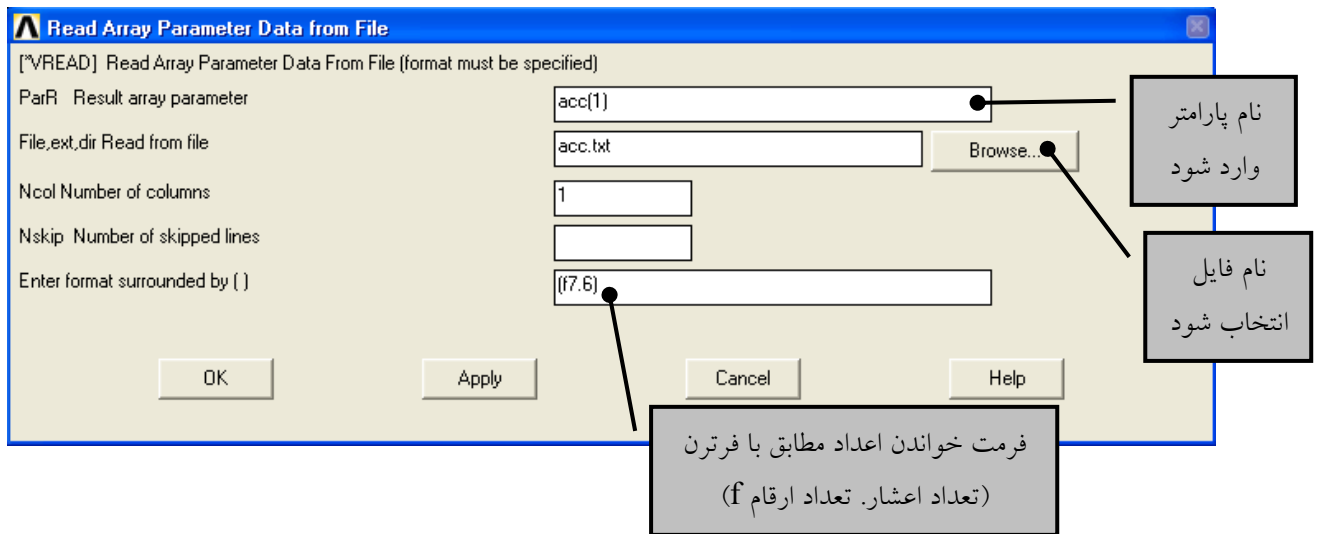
Read Array Parameter Data from File

[*VREAD] Read Array Parameter Data From File (format must be specified)

ParR Result array parameter
acc(1)

File,ext,dir Read from file
acc.txt
Browse...

Ncol Number of columns
1

Nskip Number of skipped lines

Enter format surrounded by ( )
(f7.6)

OK
Apply
Cancel
Help

نام پارامتر وارد شود

نام فایل انتخاب شود

فرمت خواندن اعداد مطابق با فرترن (تعداد اعشار. تعداد ارقام f)